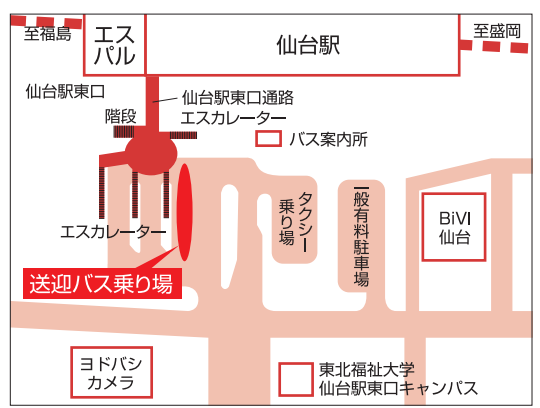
至福島

エスパル

仙台駅

至盛岡

仙台駅東口

仙台駅東口通路

階段

エスカレーター

バス案内所

タクシー乗り場

一般有料駐車場

BiVI仙台

エスカレーター

送迎バス乗り場

ヨドバシカメラ

東北福祉大学仙台駅東口キャンパス